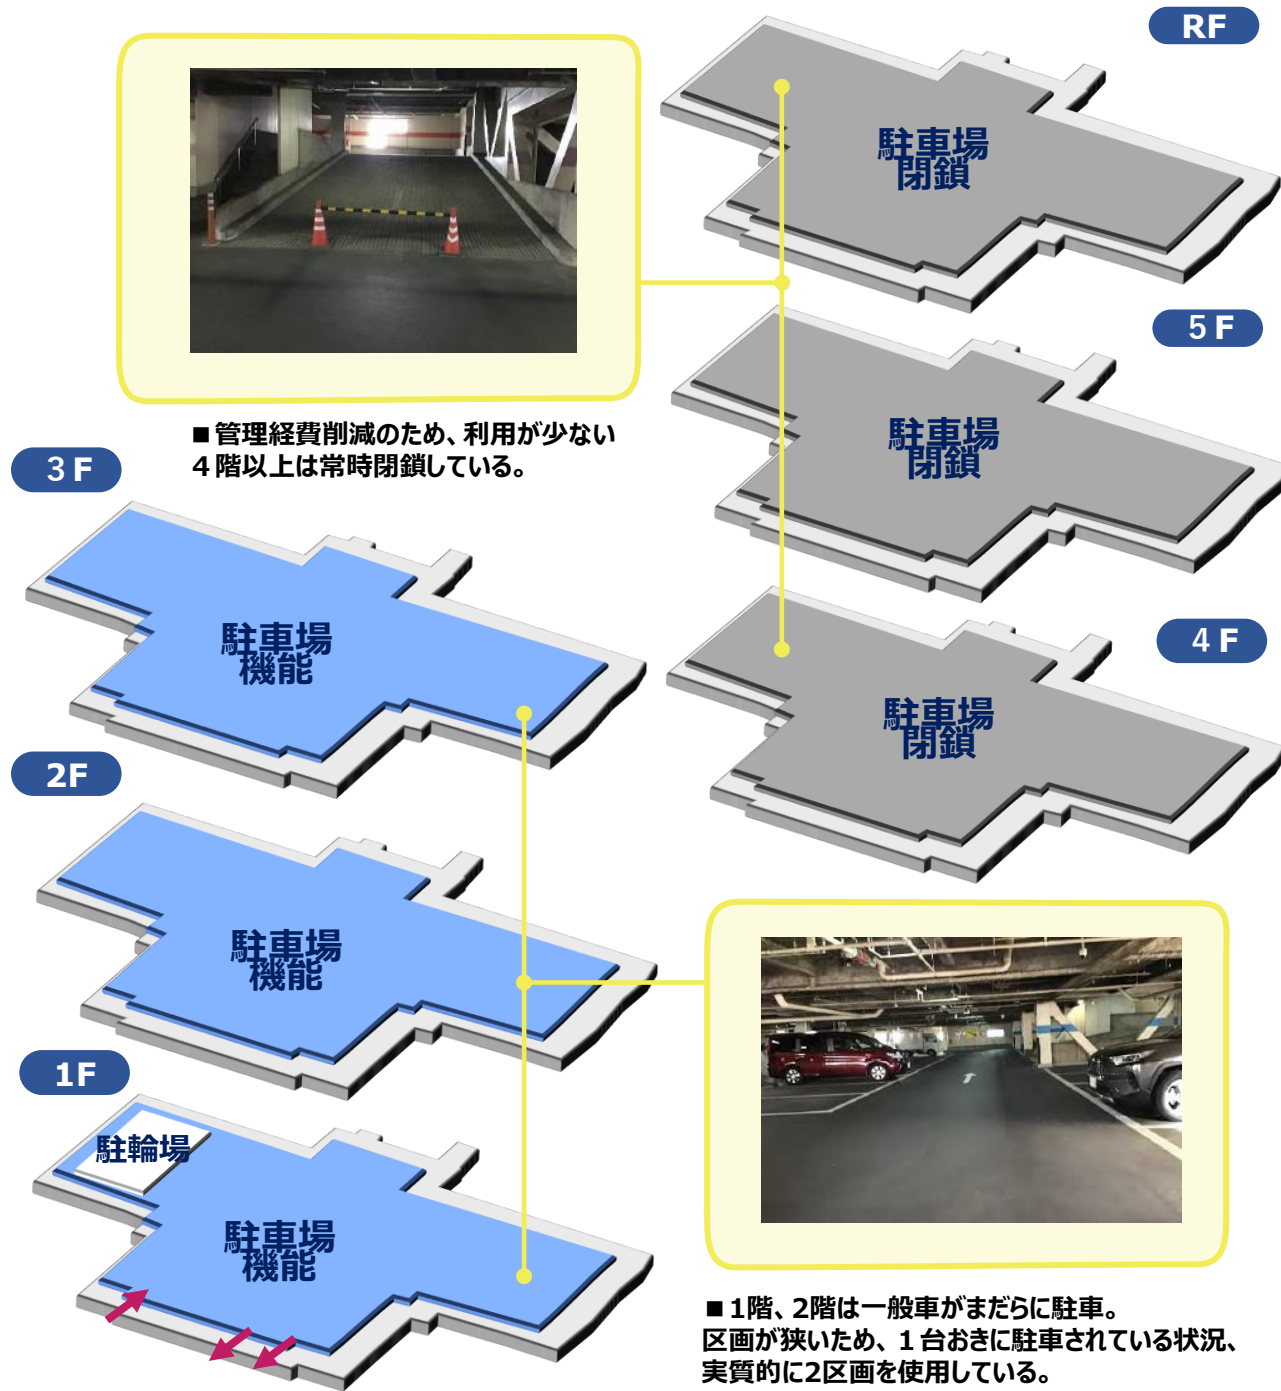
RF

駐車場
閉鎖

■管理経費削減のため、利用が少ない
４階以上は常時閉鎖している。

5 F

駐車場
閉鎖

3 F

駐車場
機能

4 F

駐車場
閉鎖

2F

駐車場
機能

1F

駐輪場

駐車場
機能

■1階、2階は一般車がまだらに駐車。
区画が狭いため、１台おきに駐車されている状況、
実質的に2区画を使用している。